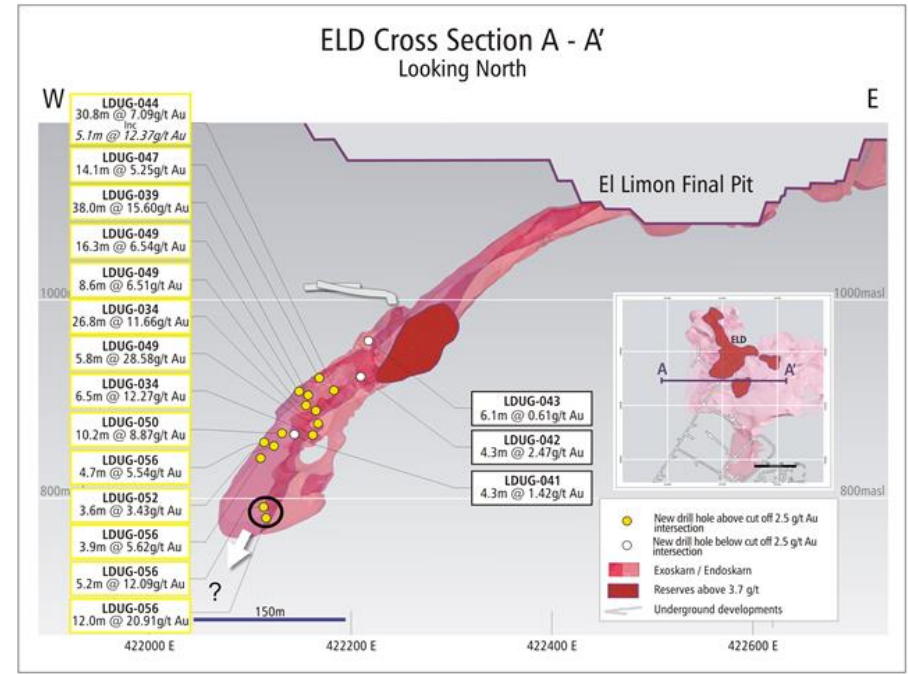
ELD Cross Section A - A'
Looking North

W

E

LDUG-044
30.8m @ 7.09g/t Au
inc
5.1m @ 12.37g/t Au

LDUG-047
14.1m @ 5.25g/t Au

LDUG-039
38.0m @ 15.60g/t Au

LDUG-049
16.3m @ 6.54g/t Au

LDUG-049
8.6m @ 6.51g/t Au

LDUG-034
26.8m @ 11.66g/t Au

LDUG-049
5.8m @ 28.58g/t Au

LDUG-034
6.5m @ 12.27g/t Au

LDUG-050
10.2m @ 8.87g/t Au

LDUG-056
4.7m @ 5.54g/t Au

LDUG-052
3.6m @ 3.43g/t Au

LDUG-056
3.9m @ 5.62g/t Au

LDUG-056
5.2m @ 12.09g/t Au

LDUG-056
12.0m @ 20.91g/t Au

El Limon Final Pit

1000m

1000masl

800m

800masl

LDUG-043
6.1m @ 0.61g/t Au

LDUG-042
4.3m @ 2.47g/t Au

LDUG-041
4.3m @ 1.42g/t Au

ELD

A

A'

New drill hole above cut off 2.5 g/t Au intersection

New drill hole below cut off 2.5 g/t Au intersection

Exoskarn / Endoskarn

Reserves above 3.7 g/t

Underground developments

?

150m

422000 E

422200 E

422400 E

422600 E